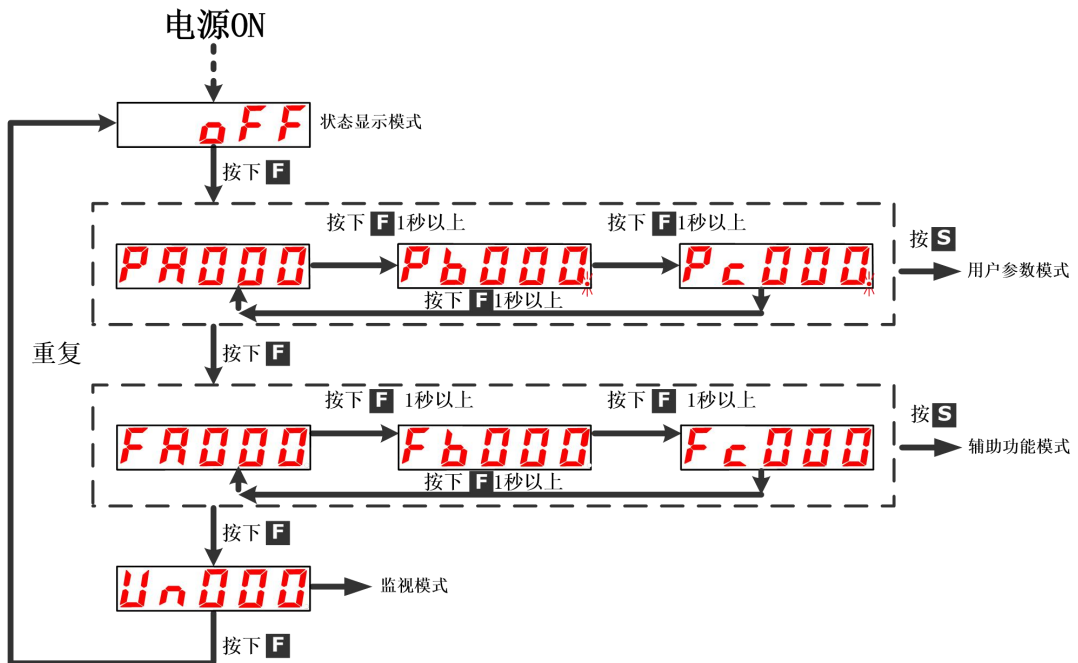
电源ON

oFF 状态显示模式

按下 F

按下 F 1秒以上　　按下 F 1秒以上

PA000　Pb000　Pc000　按 S　用户参数模式

按下 F 1秒以上

重复

按下 F

按下 F 1秒以上　　按下 F 1秒以上

FA000　Fb000　Fc000　按 S　辅助功能模式

按下 F 1秒以上

按下 F

Un000 监视模式

按下 F